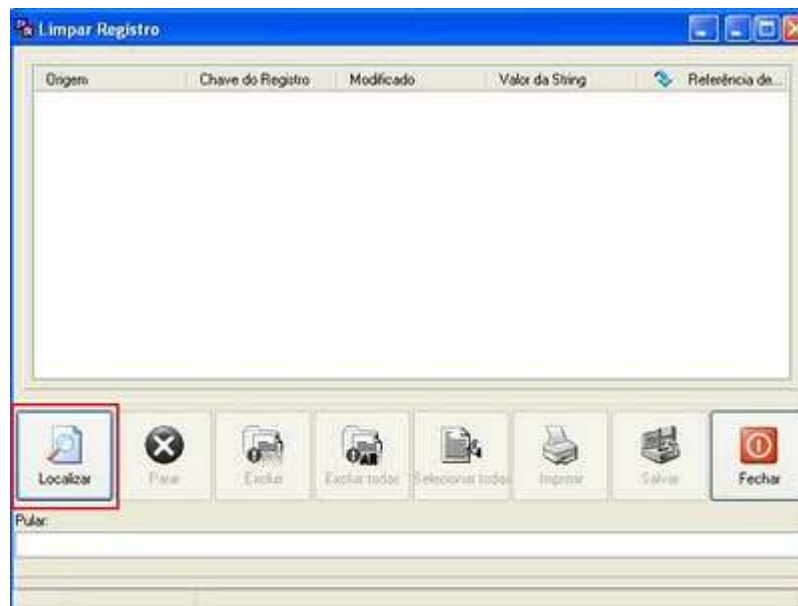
Limpar Registro

| Origem | Chave do Registro | Modificado | Valor da String | Referência de... |
|---|---|---|---|---|

Localizar
Parar
Excluir
Excluir todos
Selecionar todos
Imprimir
Salvar
Fechar

Pular: